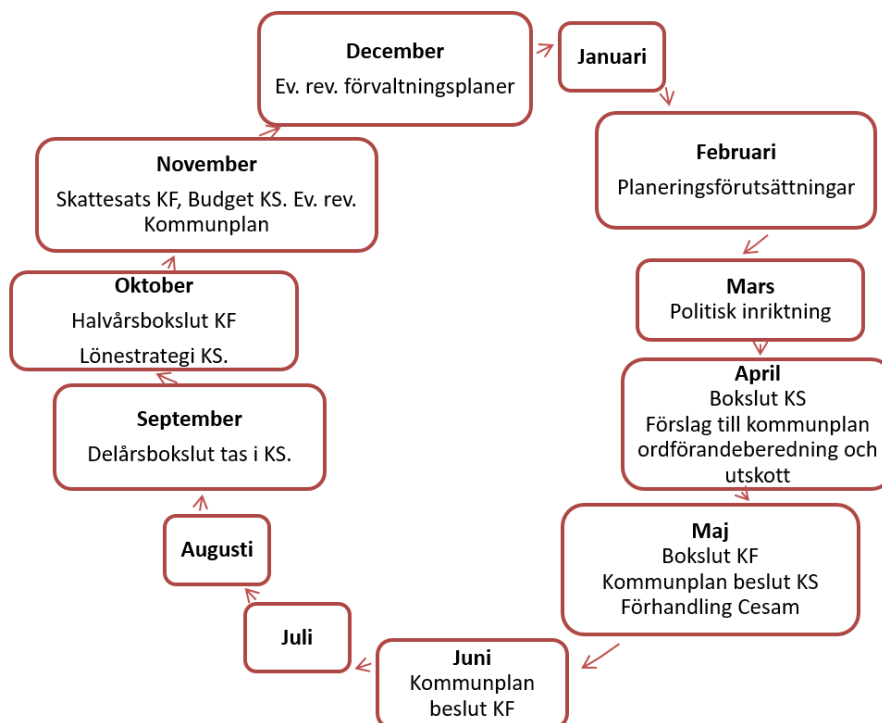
December
Ev. rev. förvaltningsplaner

Januari

Februari
Planeringsförutsättningar

Mars
Politisk inriktning

April
Bokslut KS
Förslag till kommunplan ordförandeberedning och utskott

Maj
Bokslut KF
Kommunplan beslut KS
Förhandling Cesam

Juni
Kommunplan beslut KF

Juli

Augusti

September
Delårsbokslut tas i KS.

Oktober
Halvårsbokslut KF
Lönestrategi KS.

November
Skattesats KF, Budget KS. Ev. rev. Kommunplan